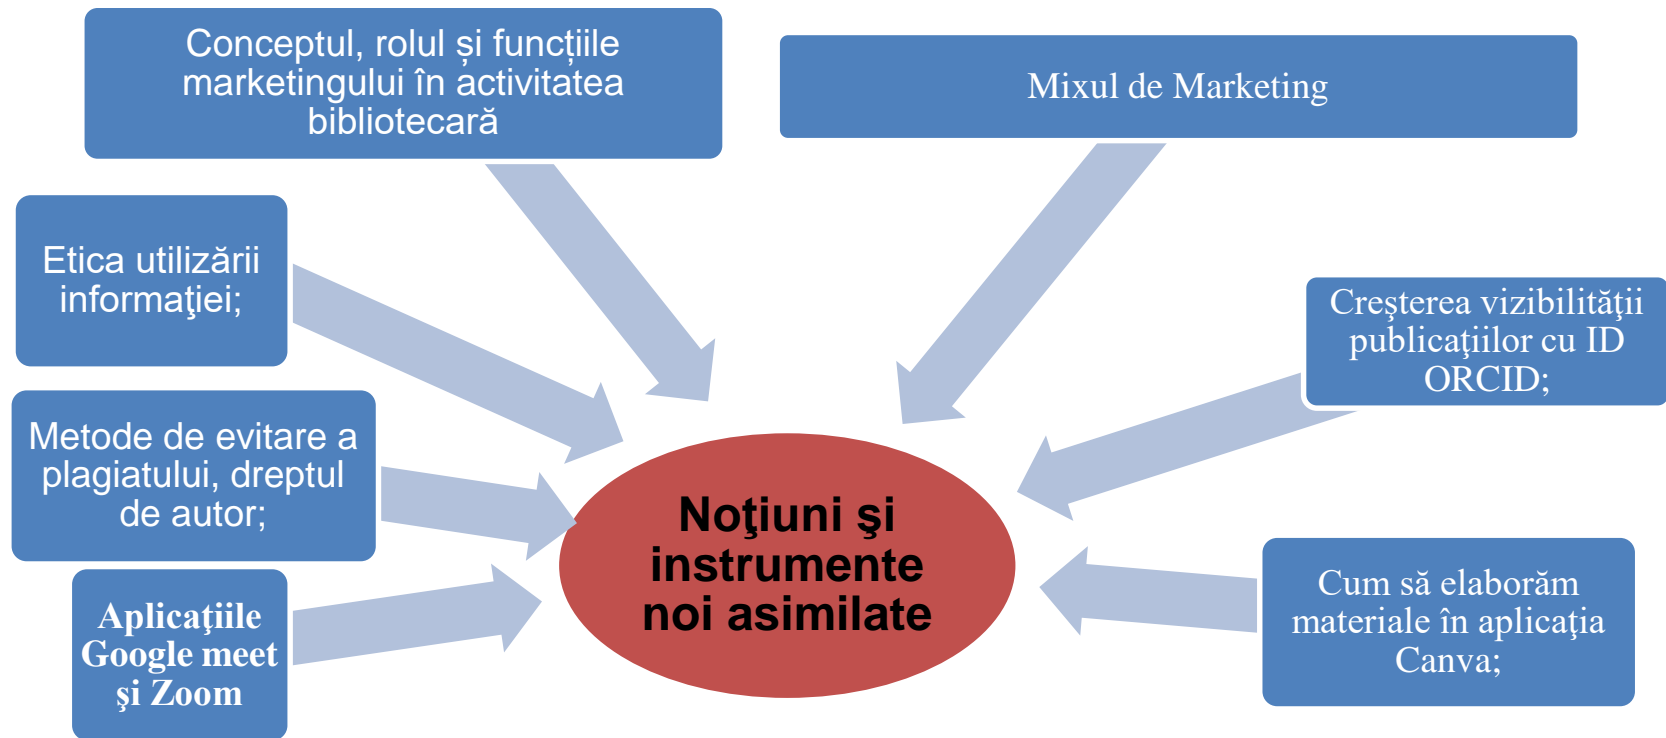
Conceptul, rolul și funcțiile marketingului în activitatea bibliotecară

Mixul de Marketing

Etica utilizării informaţiei;

Creşterea vizibilităţii publicaţiilor cu ID ORCID;

Metode de evitare a plagiatului, dreptul de autor;

Noţiuni şi instrumente noi asimilate

Aplicaţiile Google meet şi Zoom

Cum să elaborăm materiale în aplicaţia Canva;